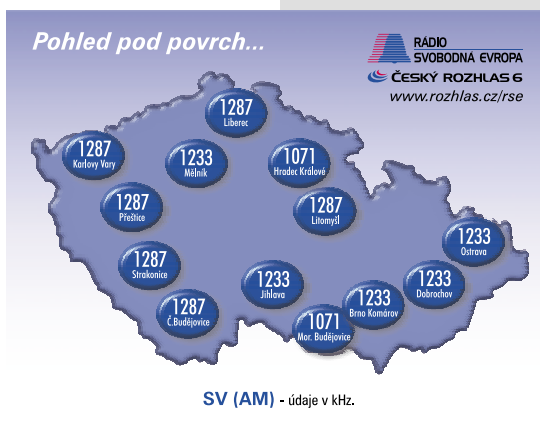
Pohled pod povrch...

RÁDIO SVOBODNÁ EVROPA

ČESKÝ ROZHLAS 6

www.rozhlas.cz/rse

1287 Liberec

1287 Karlovy Vary

1233 Mělník

1071 Hradec Králové

1287 Přeštice

1287 Litomyšl

1233 Ostrava

1287 Strakonice

1233 Jihlava

1233 Dobrochov

1287 Č.Budějovice

1233 Brno Komárov

1071 Mor. Budějovice

SV (AM) - údaje v kHz.